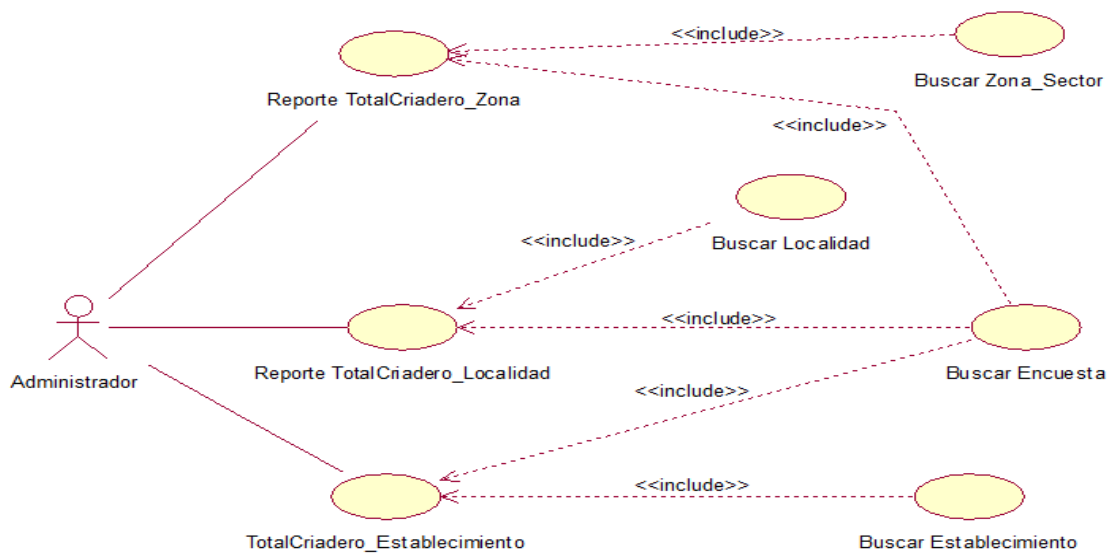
<<include>>

Reporte TotalCriadero_Zona

Buscar Zona_Sector

<<include>>

Buscar Localidad

<<include>>

<<include>>

Administrador

Reporte TotalCriadero_Localidad

Buscar Encuesta

<<include>>

<<include>>

TotalCriadero_Establecimiento

Buscar Establecimiento